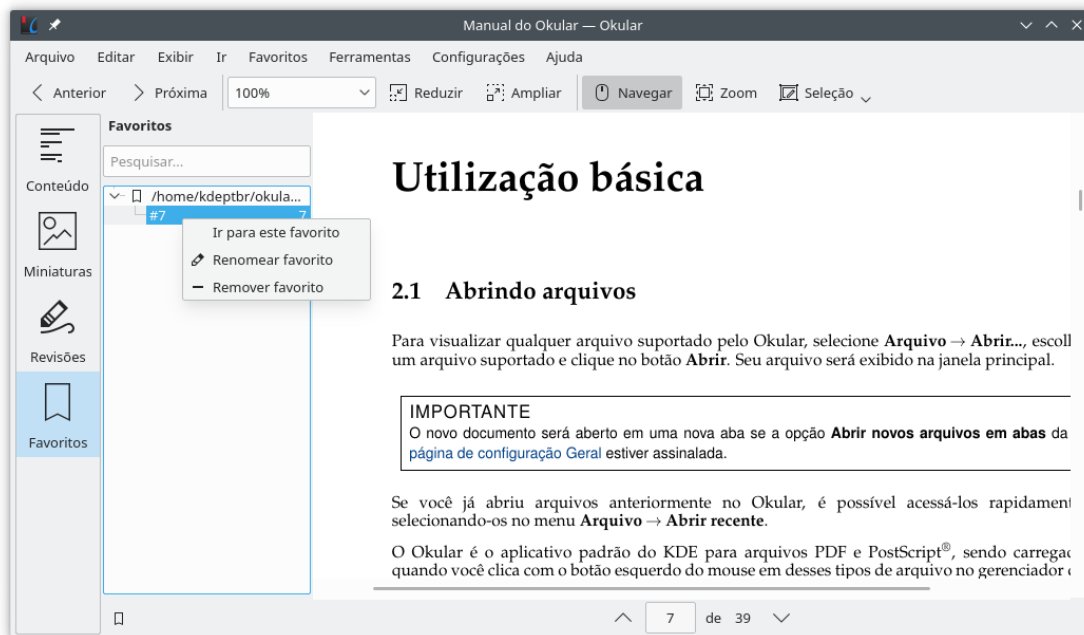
Manual do Okular — Okular

Arquivo Editar Exibir Ir Favoritos Ferramentas Configurações Ajuda

Anterior Próxima 100% Reduzir Ampliar Navegar Zoom Seleção

Conteúdo

Miniaturas

Revisões

Favoritos

Favoritos

Pesquisar...

/home/kdeptbr/okula...

#7 7

Ir para este favorito

Renomear favorito

Remover favorito

Utilização básica

2.1 Abrindo arquivos

Para visualizar qualquer arquivo suportado pelo Okular, selecione **Arquivo** → **Abrir...**, escoll um arquivo suportado e clique no botão **Abrir**. Seu arquivo será exibido na janela principal.

IMPORTANTE
O novo documento será aberto em uma nova aba se a opção **Abrir novos arquivos em abas** da página de configuração Geral estiver assinalada.

Se você já abriu arquivos anteriormente no Okular, é possível acessá-los rapidament selecionando-os no menu **Arquivo** → **Abrir recente**.

O Okular é o aplicativo padrão do KDE para arquivos PDF e PostScript®, sendo carregac quando você clica com o botão esquerdo do mouse em desses tipos de arquivo no gerenciador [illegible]

7 de 39